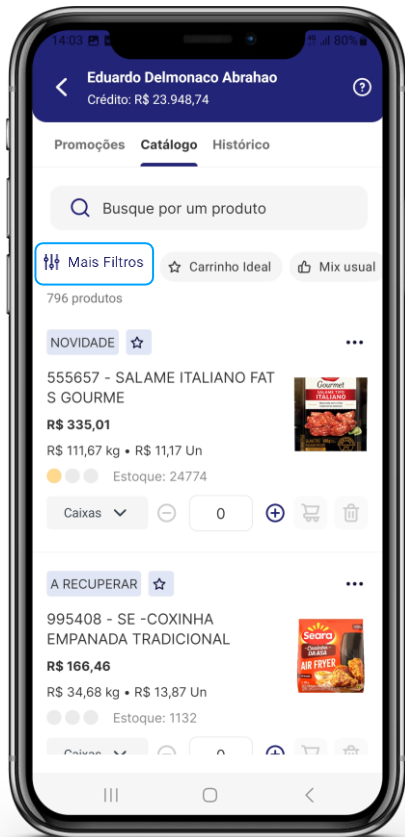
14:03 80%

Eduardo Delmonaco Abrahao
Crédito: R$ 23.948,74

Promoções Catálogo Histórico

Busque por um produto

Mais Filtros Carrinho Ideal Mix usual

796 produtos

NOVIDADE

555657 - SALAME ITALIANO FATS GOURME

Gourmet
SALAME TIPO ITALIANO

R$ 335,01

R$ 111,67 kg • R$ 11,17 Un

Estoque: 24774

Caixas 0

A RECUPERAR

995408 - SE -COXINHA EMPANADA TRADICIONAL

Seara
AIR FRYER

R$ 166,46

R$ 34,68 kg • R$ 13,87 Un

Estoque: 1132

Caixas 0